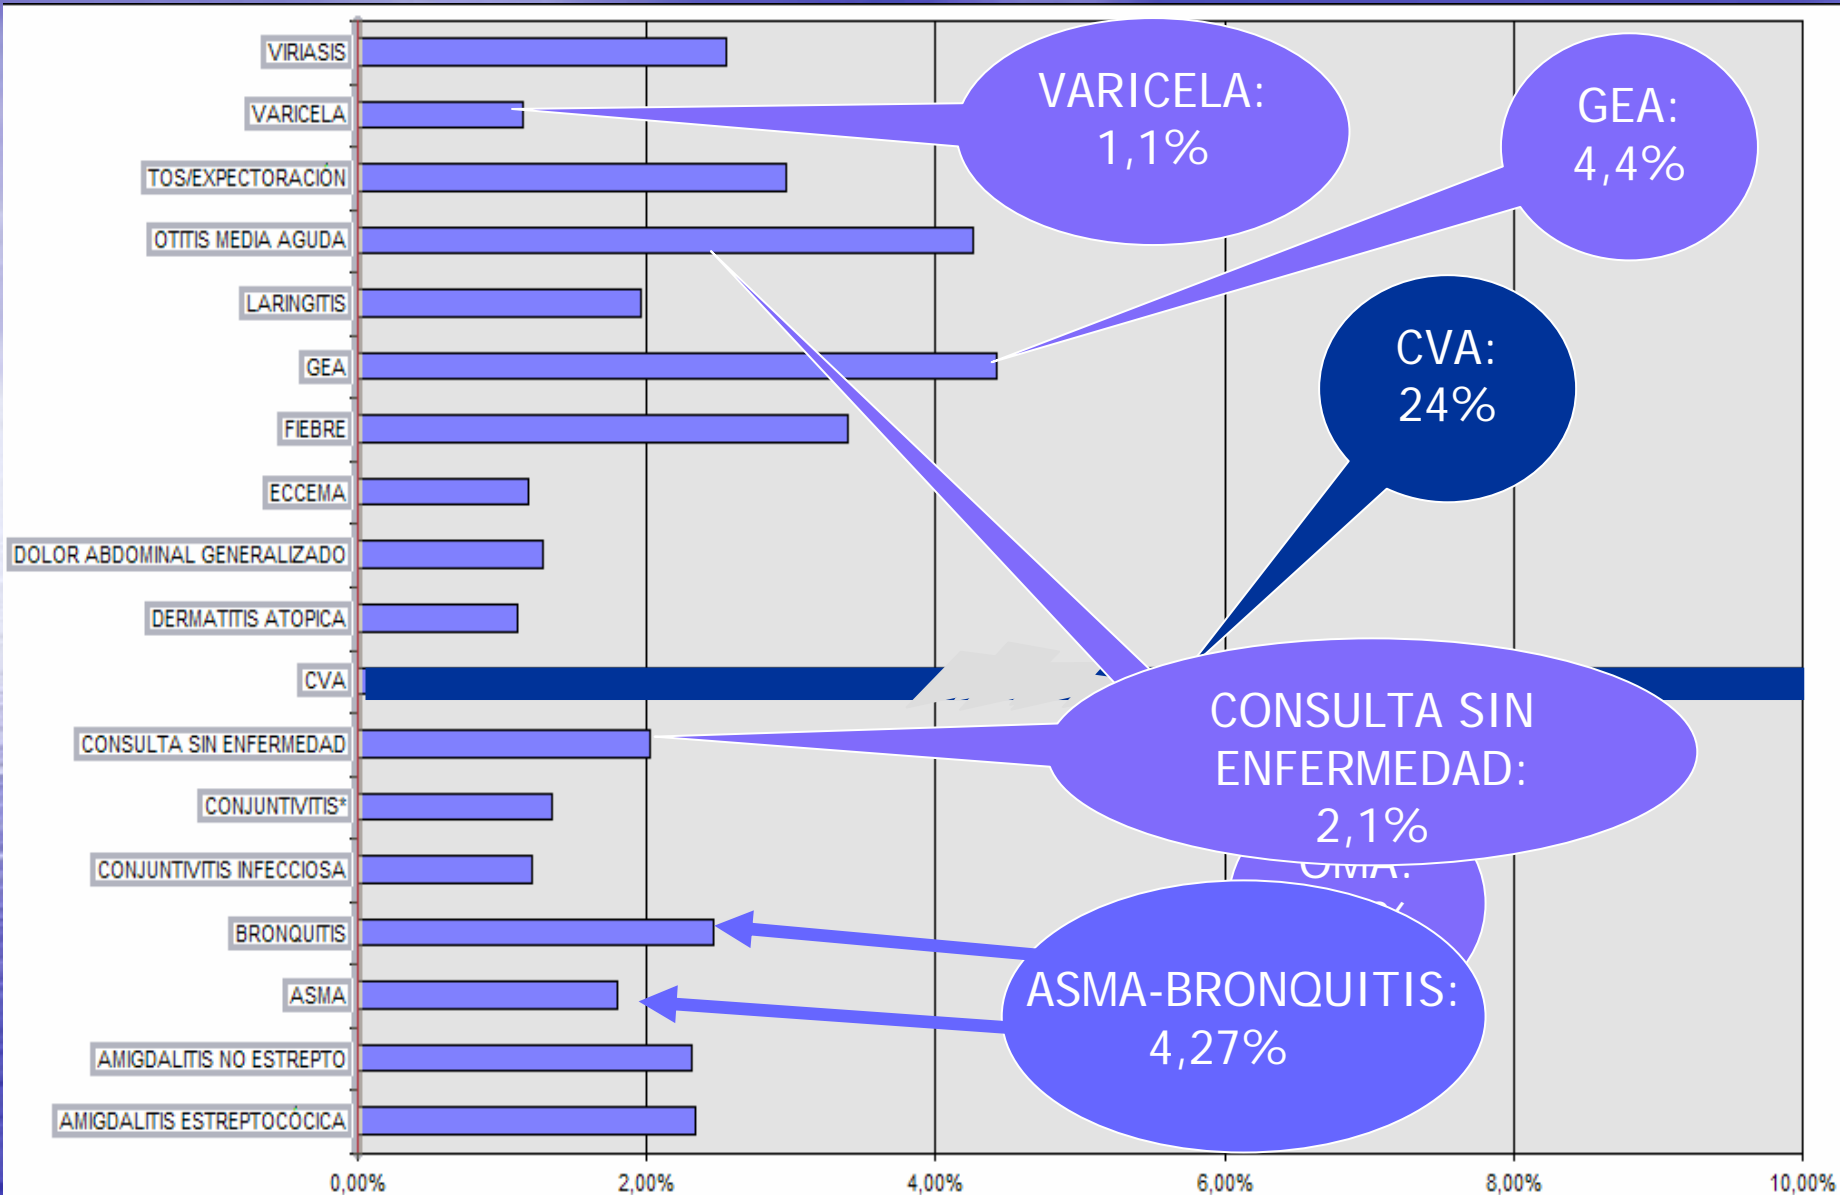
VIRIASIS
VARICELA
TOS/EXPECTORACIÓN
OTITIS MEDIA AGUDA
LARINGITIS
GEA
FIEBRE
ECCEMA
DOLOR ABDOMINAL GENERALIZADO
DERMATITIS ATOPICA
CVA
CONSULTA SIN ENFERMEDAD
CONJUNTIVITIS*
CONJUNTIVITIS INFECCIOSA
BRONQUITIS
ASMA
AMIGDALITIS NO ESTREPTO
AMIGDALITIS ESTREPTOCÓCICA

0,00% 2,00% 4,00% 6,00% 8,00% 10,00%

VARICELA: 1,1%

GEA: 4,4%

CVA: 24%

CONSULTA SIN ENFERMEDAD: 2,1%

OMA: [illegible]

ASMA-BRONQUITIS: 4,27%